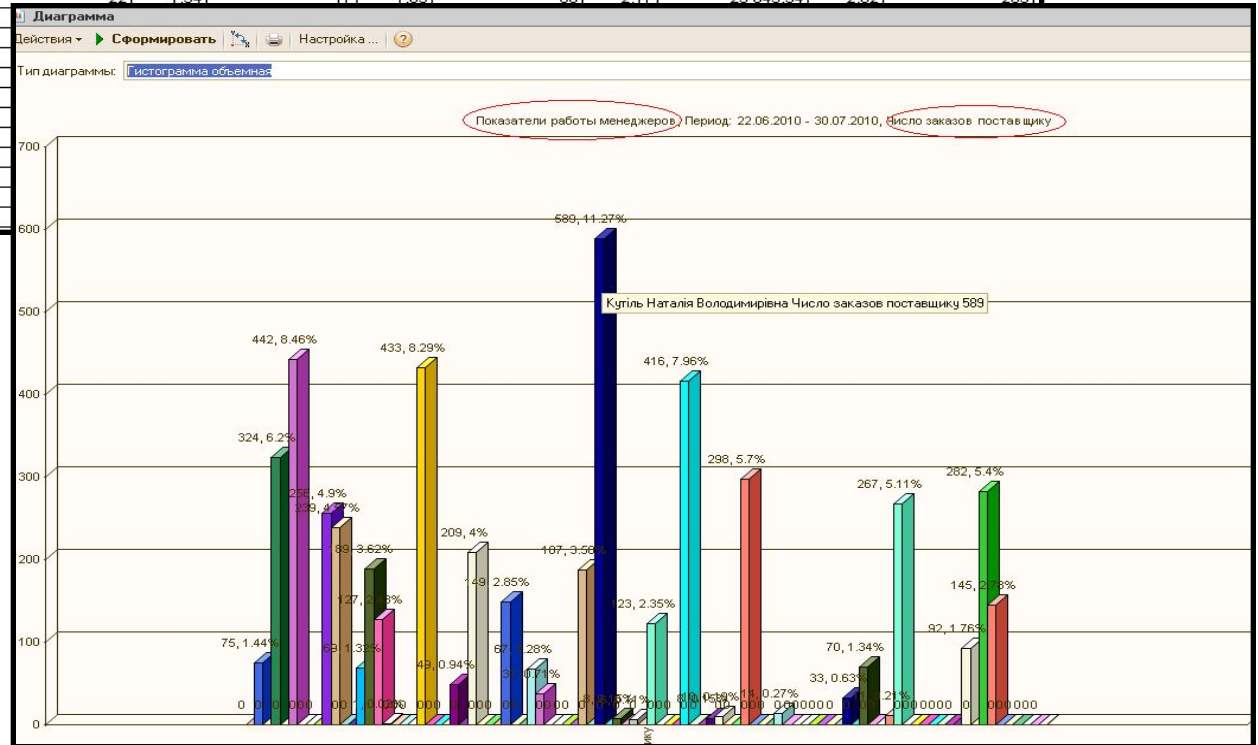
Диаграмма

Действия ▾ ▶ Сформировать | Настройка ... | ?

Тип диаграммы: Гистограмма объемная

Показатели работы менеджеров, Период: 22.06.2010 - 30.07.2010, Число заказов поставщику

700
600
500
400
300
200
100
0

589, 11.27%
Кутіль Наталія Володимирівна Число заказов поставщику 589
442, 8.46%
433, 8.29%
416, 7.96%
324, 6.2%
298, 5.7%
282, 5.4%
267, 5.11%
256, 4.9%
239, 4.57%
209, 4%
189, 3.62%
187, 3.58%
149, 2.85%
145, 2.78%
127, 2.43%
123, 2.35%
92, 1.76%
75, 1.44%
70, 1.34%
69, 1.32%
67, 1.28%
49, 0.94%
37, 0.71%
33, 0.63%
14, 0.27%
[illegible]